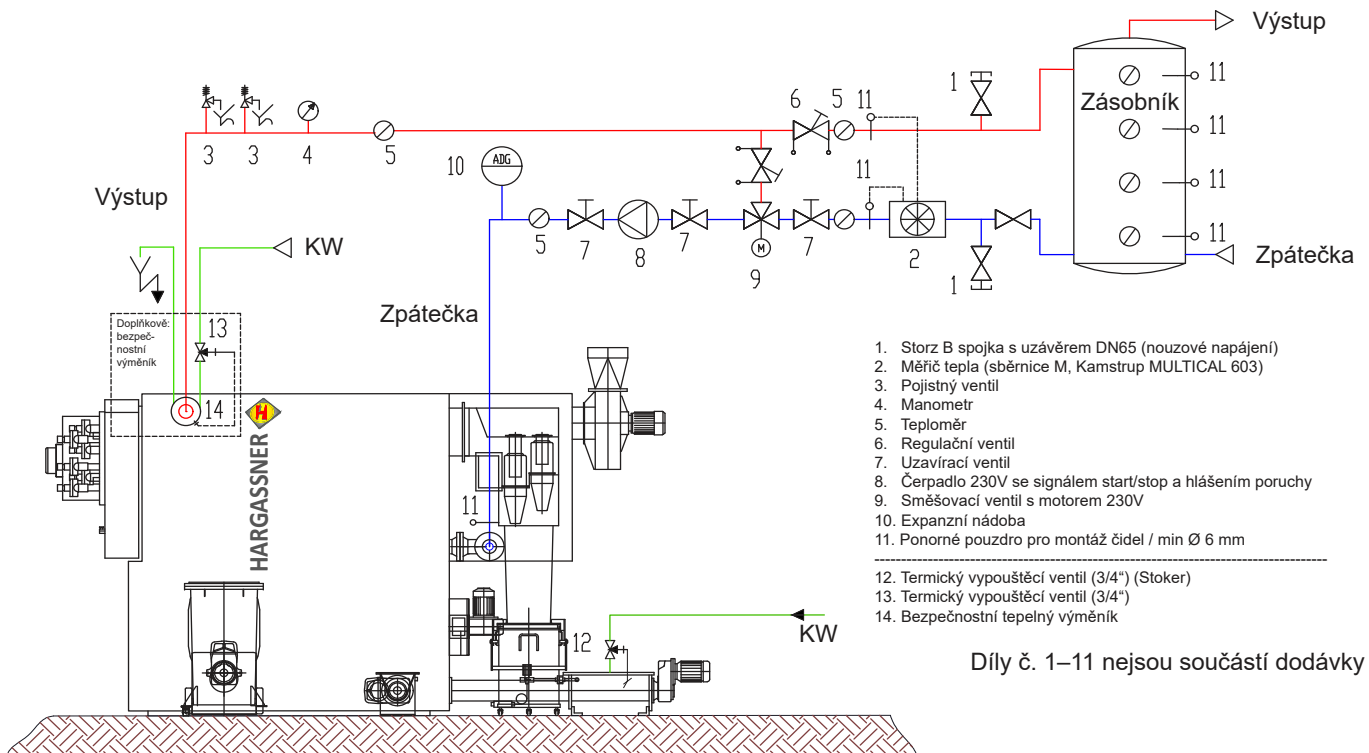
Výstup

Zásobník

11
11
11
11

Zpátečka

1
6 5 11

3 3 4 5

10 ADG

11

5 7 8 7 M 9 7 2

1

Výstup

KW

Zpátečka

Doplňkově: bezpečnostní výměník

13

14

HARGASSNER

11

12

KW

1. Storz B spojka s uzávěrem DN65 (nouzové napájení)
2. Měřič tepla (sběrnice M, Kamstrup MULTICAL 603)
3. Pojistný ventil
4. Manometr
5. Teploměr
6. Regulační ventil
7. Uzavírací ventil
8. Čerpadlo 230V se signálem start/stop a hlášením poruchy
9. Směšovací ventil s motorem 230V
10. Expanzní nádoba
11. Ponorné pouzdro pro montáž čidel / min Ø 6 mm

12. Termický vypouštěcí ventil (3/4") (Stoker)
13. Termický vypouštěcí ventil (3/4")
14. Bezpečnostní tepelný výměník

Díly č. 1–11 nejsou součástí dodávky